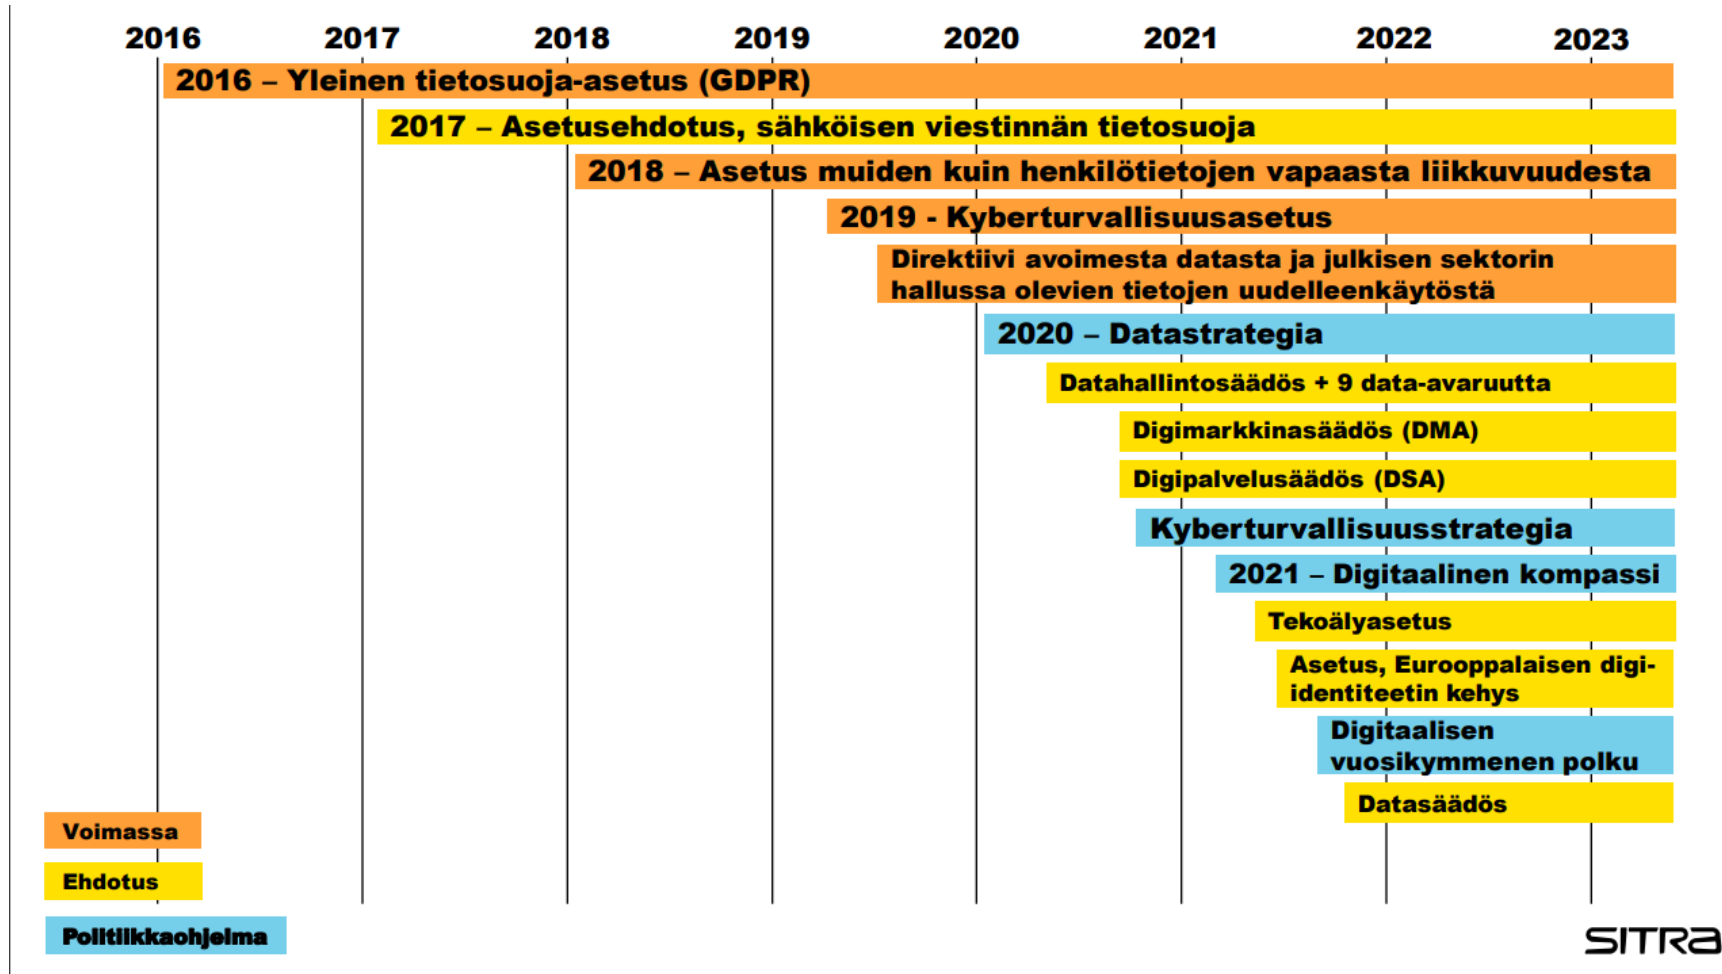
2016 2017 2018 2019 2020 2021 2022 2023

2016 – Yleinen tietosuoja-asetus (GDPR)

2017 – Asetusehdotus, sähköisen viestinnän tietosuoja

2018 – Asetus muiden kuin henkilötietojen vapaasta liikkuvuudesta

2019 - Kyberturvallisuusasetus

Direktiivi avoimesta datasta ja julkisen sektorin hallussa olevien tietojen uudelleenkäytöstä

2020 – Datastrategia

Datahallintosäädös + 9 data-avaruutta

Digimarkkinasäädös (DMA)

Digipalvelusäädös (DSA)

Kyberturvallisuusstrategia

2021 – Digitaalinen kompassi

Tekoälyasetus

Asetus, Eurooppalaisen digi-identiteetin kehys

Digitaalisen vuosikymmenen polku

Datasäädös

Voimassa

Ehdotus

Politiikkaohjelma

SITRA